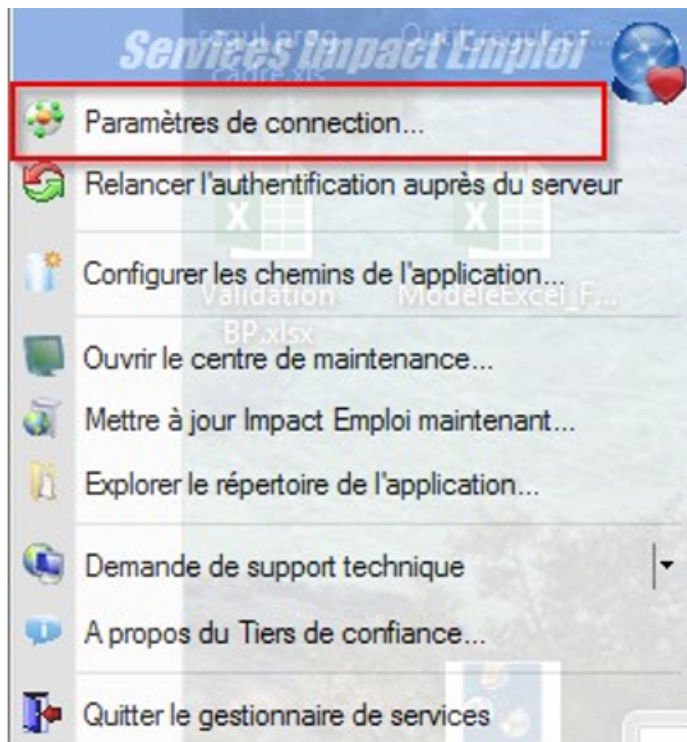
Services Impact Emploi

Paramètres de connection...

Relancer l'authentification auprès du serveur

Configurer les chemins de l'application...

Ouvrir le centre de maintenance...

Mettre à jour Impact Emploi maintenant...

Explorer le répertoire de l'application...

Demande de support technique

A propos du Tiers de confiance...

Quitter le gestionnaire de services